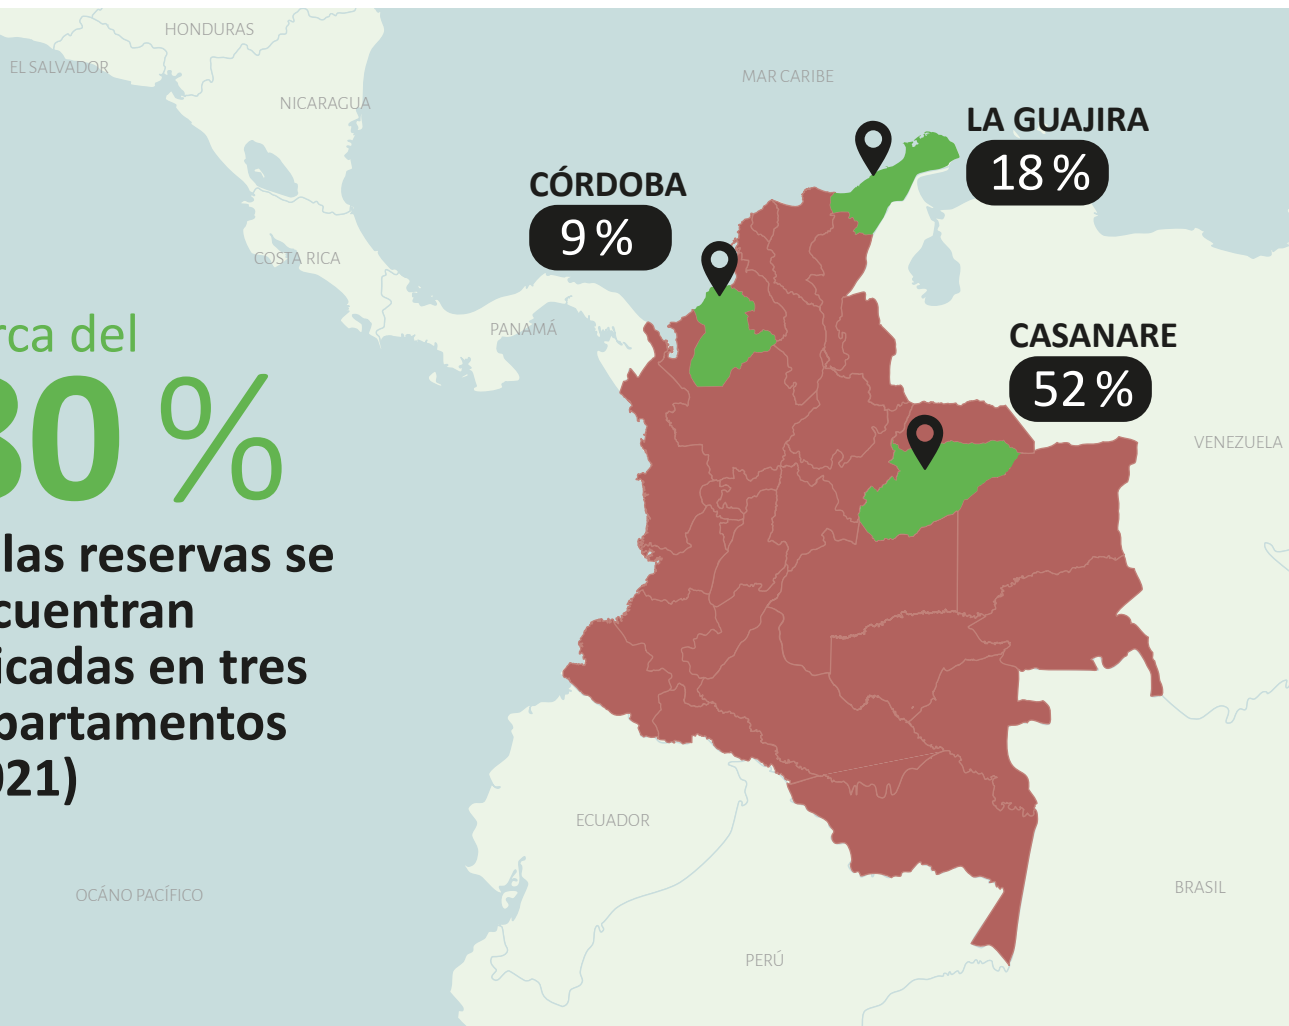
HONDURAS
EL SALVADOR
NICARAGUA
MAR CARIBE
COSTA RICA
PANAMÁ

rca del
30 %
las reservas se
cuentran
icadas en tres
partamentos
021)

LA GUAJIRA
18 %
CÓRDOBA
9 %
CASANARE
52 %

VENEZUELA
ECUADOR
OCÁNO PACÍFICO
BRASIL
PERÚ